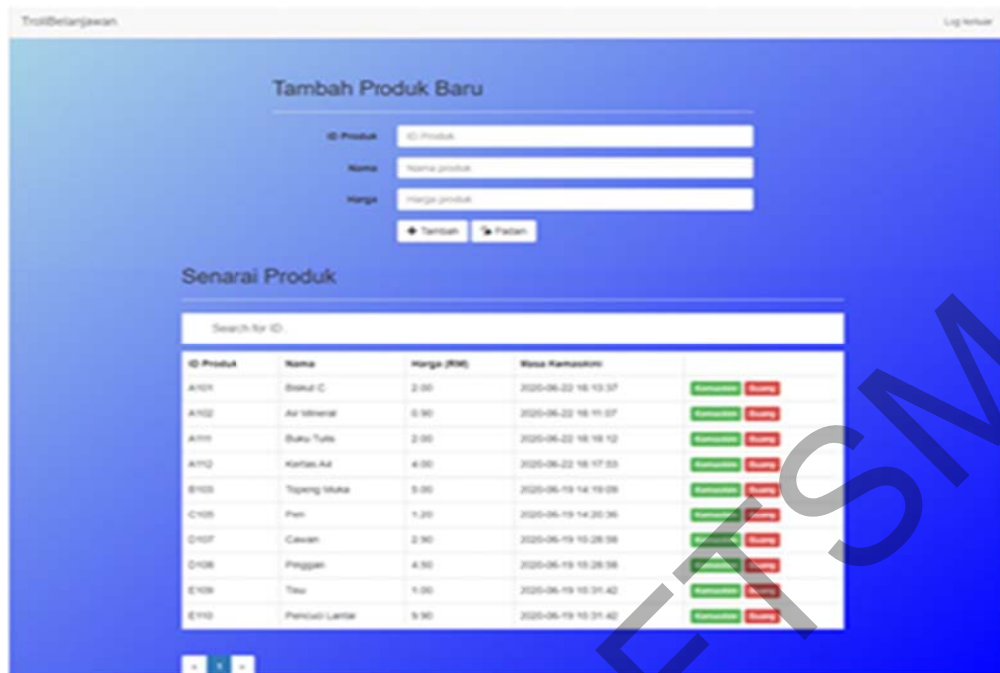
TroliBelanjawan

Log keluar

Tambah Produk Baru

ID Produk: ID Produk

Nama: Nama produk

Harga: Harga produk

Tambah | Padam

Senarai Produk

Search for ID..

| ID Produk | Nama | Harga (RM) | Masa Kemaskini | |
|---|---|---|---|---|
| A101 | Biskut C | 2.00 | 2020-06-22 16:13:37 | Kemaskini Buang |
| A102 | Air Mineral | 0.90 | 2020-06-22 16:11:07 | Kemaskini Buang |
| A111 | Buku Tulis | 2.00 | 2020-06-22 16:18:12 | Kemaskini Buang |
| A112 | Kertas A4 | 4.00 | 2020-06-22 16:17:03 | Kemaskini Buang |
| B103 | Topeng Muka | 5.00 | 2020-06-19 14:19:09 | Kemaskini Buang |
| C105 | Pen | 1.20 | 2020-06-19 14:20:36 | Kemaskini Buang |
| D107 | Cawan | 2.90 | 2020-06-19 15:28:56 | Kemaskini Buang |
| D108 | Pinggan | 4.50 | 2020-06-19 15:28:58 | Kemaskini Buang |
| E109 | Tisu | 1.00 | 2020-06-19 15:31:42 | Kemaskini Buang |
| E110 | Pencuci Lantai | 9.90 | 2020-06-19 15:31:42 | Kemaskini Buang |

« 1 »

FTSM